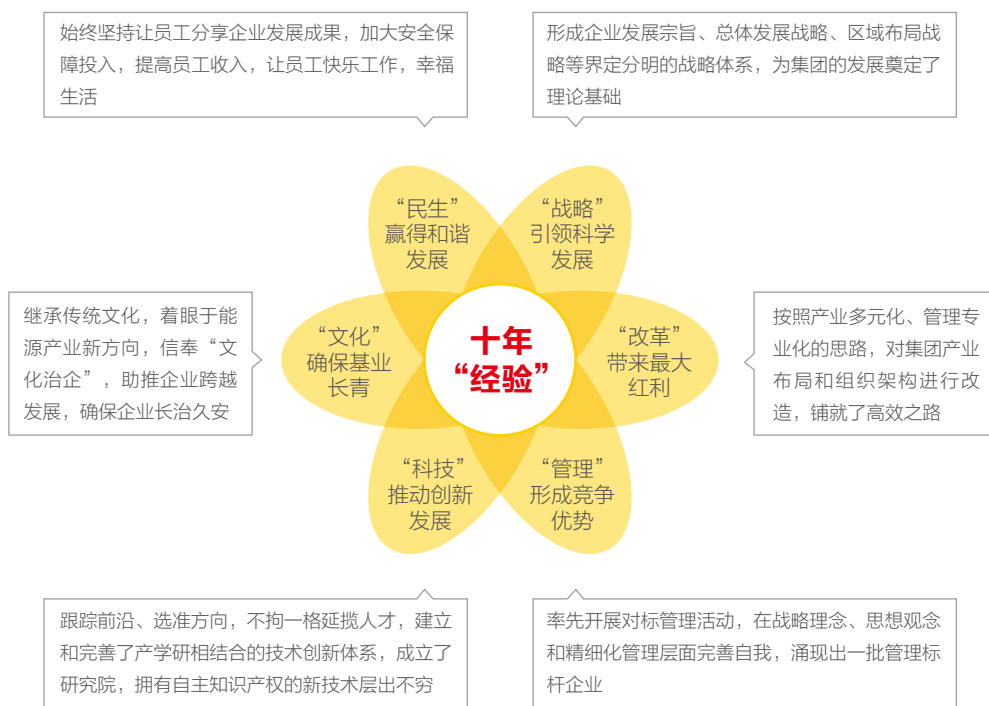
始终坚持让员工分享企业发展成果，加大安全保障投入，提高员工收入，让员工快乐工作，幸福生活

形成企业发展宗旨、总体发展战略、区域布局战略等界定分明的战略体系，为集团的发展奠定了理论基础

“民生”
赢得和谐发展

“战略”
引领科学发展

继承传统文化，着眼于能源产业新方向，信奉“文化治企”，助推企业跨越发展，确保企业长治久安

“文化”
确保基业长青

十年
“经验”

“改革”
带来最大红利

按照产业多元化、管理专业化的思路，对集团产业布局和组织架构进行改造，铺就了高效之路

“科技”
推动创新发展

“管理”
形成竞争优势

跟踪前沿、选准方向，不拘一格延揽人才，建立和完善了产学研相结合的技术创新体系，成立了研究院，拥有自主知识产权的新技术层出不穷

率先开展对标管理活动，在战略理念、思想观念和精细化管理层面完善自我，涌现出一批管理标杆企业